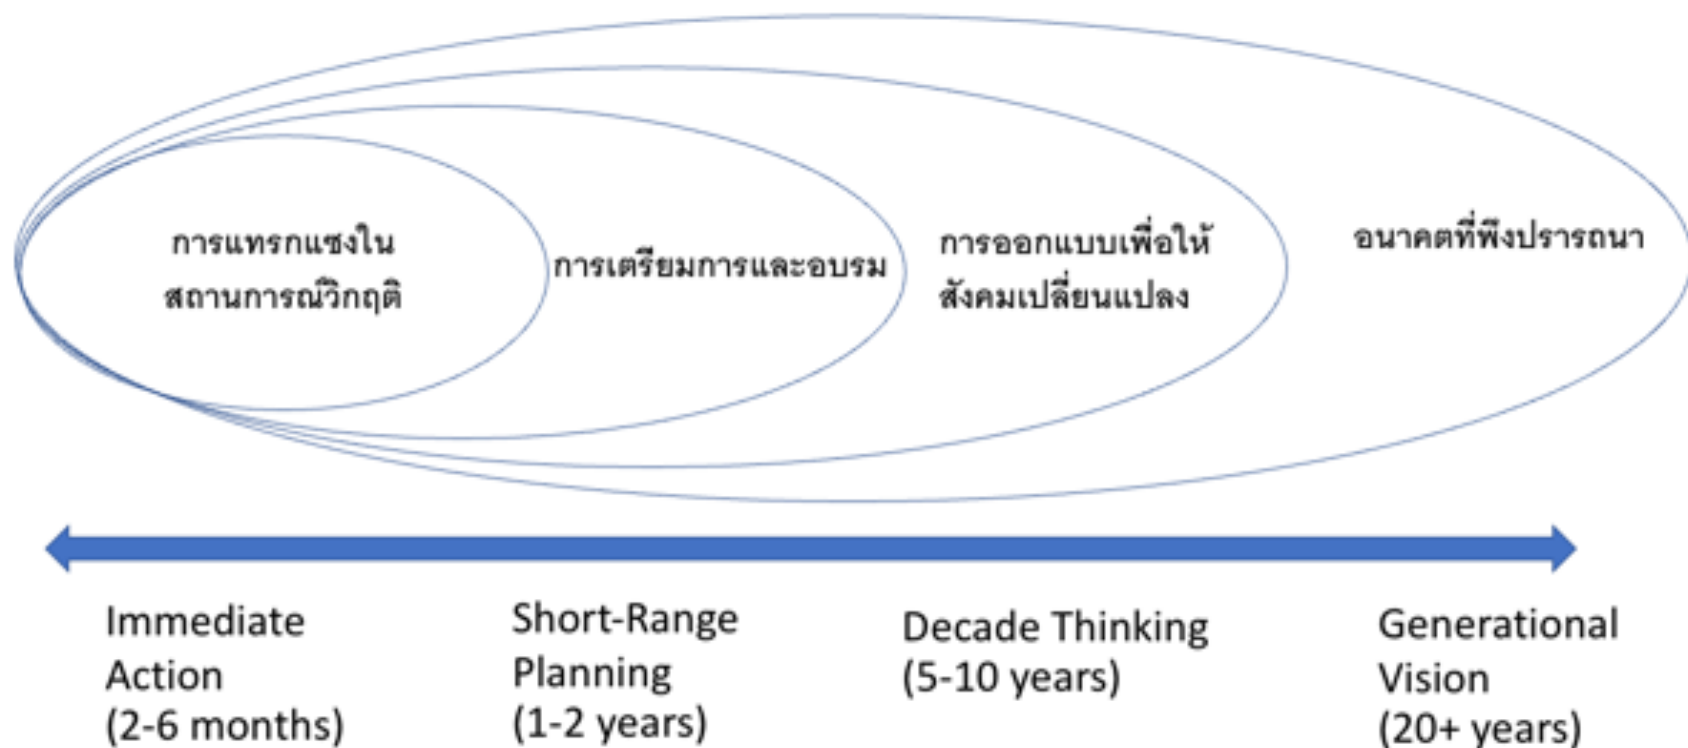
การแทรกแซงใน สถานการณ์วิกฤติ

การเตรียมการและอบรม

การออกแบบเพื่อให้ สังคมเปลี่ยนแปลง

อนาคตที่พึงปรารถนา

Immediate Action (2-6 months)

Short-Range Planning (1-2 years)

Decade Thinking (5-10 years)

Generational Vision (20+ years)